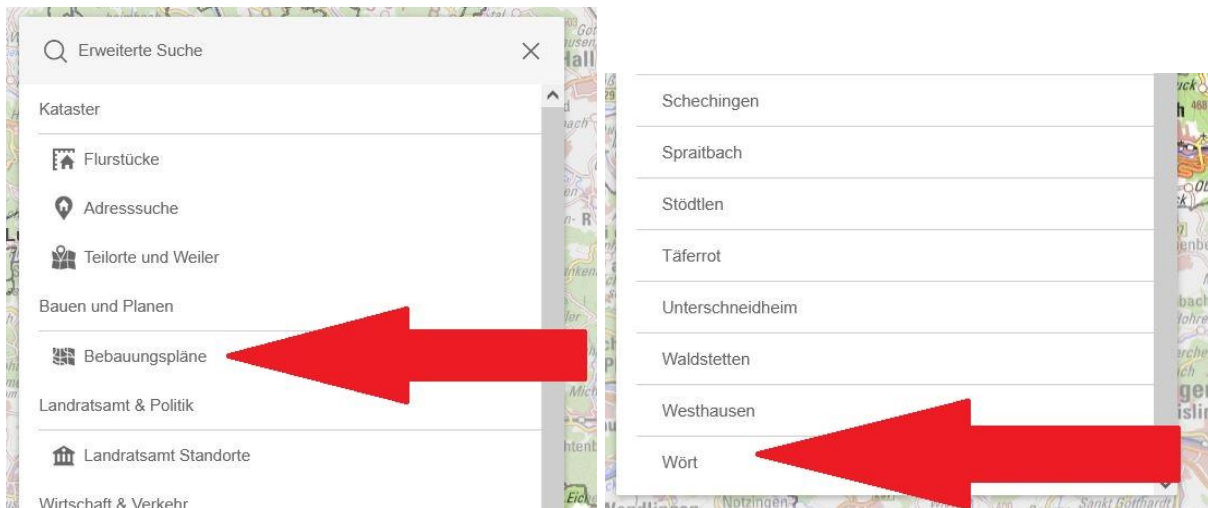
Erweiterte Suche

Kataster

Flurstücke

Adresssuche

Teilorte und Weiler

Bauen und Planen

Bebauungspläne

Landratsamt & Politik

Landratsamt Standorte

Wirtschaft & Verkehr

Schechingen

Spraitbach

Stödtlen

Täferrot

Unterschneidheim

Waldstetten

Westhausen

Wört